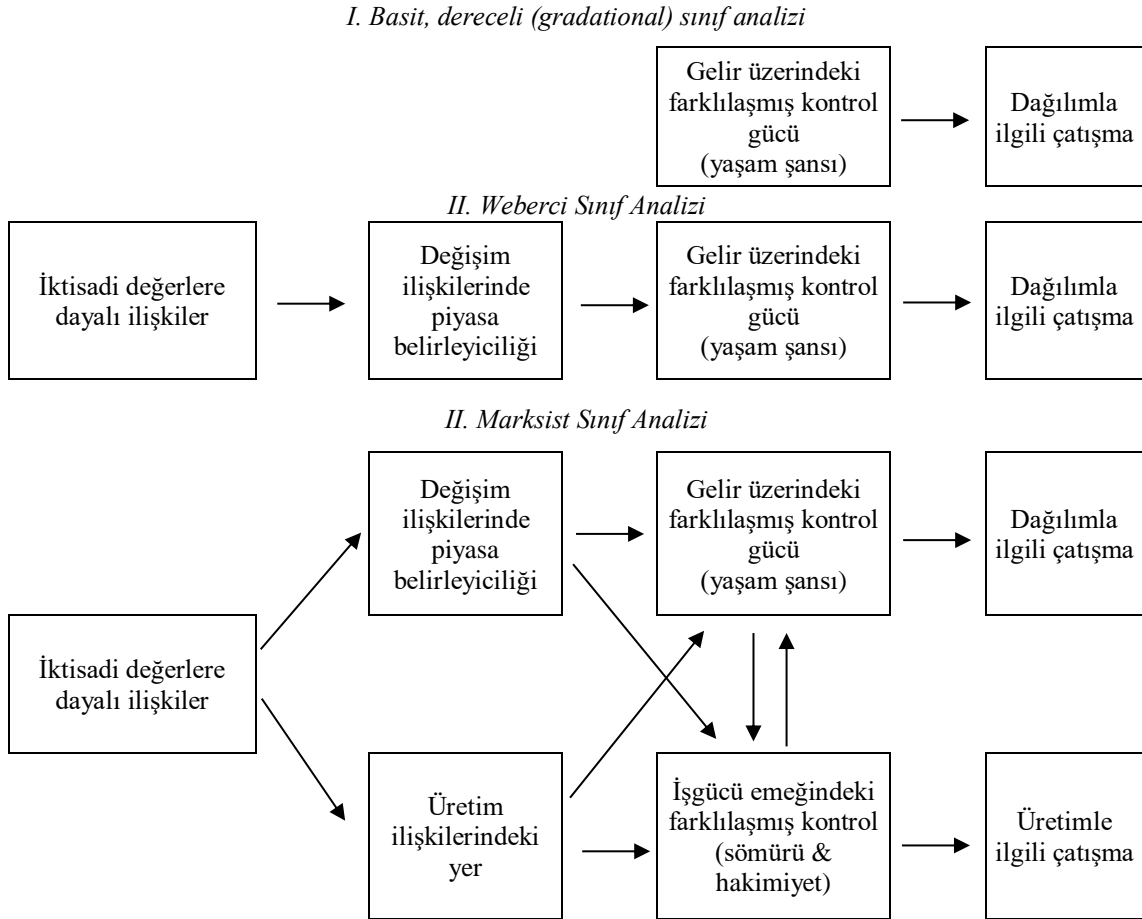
I. Basit, dereceli (gradational) sınıf analizi

Gelir üzerindeki farklılaşmış kontrol gücü (yaşam şansı)

Dağılımla ilgili çatışma

II. Weberci Sınıf Analizi

İktisadi değerlere dayalı ilişkiler

Değişim ilişkilerinde piyasa belirleyiciliği

Gelir üzerindeki farklılaşmış kontrol gücü (yaşam şansı)

Dağılımla ilgili çatışma

II. Marksist Sınıf Analizi

Değişim ilişkilerinde piyasa belirleyiciliği

Gelir üzerindeki farklılaşmış kontrol gücü (yaşam şansı)

Dağılımla ilgili çatışma

İktisadi değerlere dayalı ilişkiler

Üretim ilişkilerindeki yer

İşgücü emeğindeki farklılaşmış kontrol (sömürü & hakimiyet)

Üretimle ilgili çatışma